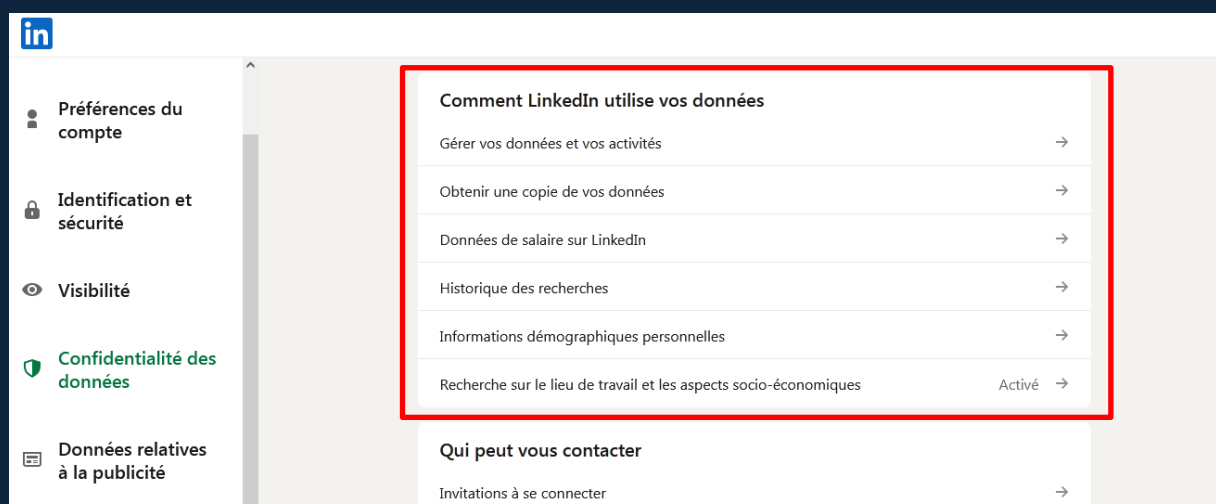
in

Préférences du compte

Identification et sécurité

Visibilité

Confidentialité des données

Données relatives à la publicité

Comment LinkedIn utilise vos données

Gérer vos données et vos activités →

Obtenir une copie de vos données →

Données de salaire sur LinkedIn →

Historique des recherches →

Informations démographiques personnelles →

Recherche sur le lieu de travail et les aspects socio-économiques Activé →

Qui peut vous contacter

Invitations à se connecter →